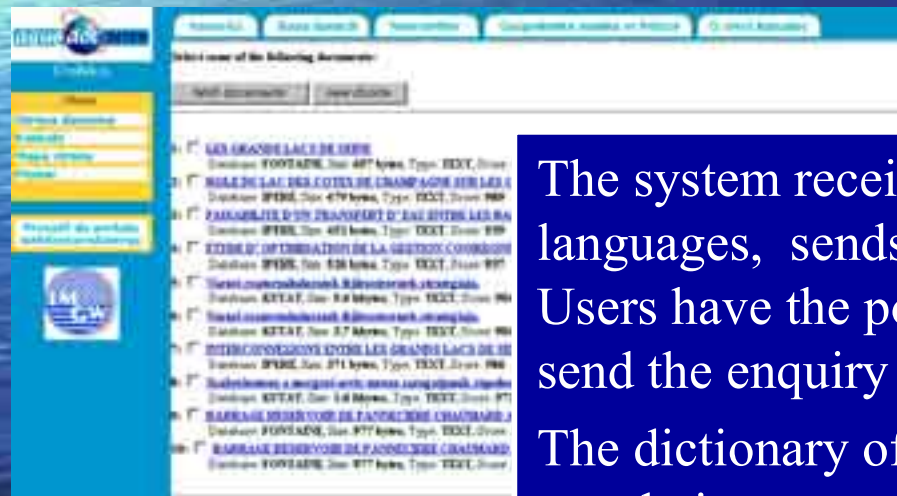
The system recei
languages, sends
Users have the po
send the enquiry
The dictionary of

Select one of the following documents:

LES GRANDS LACS DE SEINE
Database FONTAINE, Size 487 bytes, Type TEXT
ROLE DU LAC DES COTES DE CHAMPAGNE SUR LES
FAISABILITE D'UN TRANSFERT D'EAU ENTRE LES
ETUDE D'OPTIMISATION DE LA GESTION
INTERCONNEXIONS ENTRE LES GRANDS LACS DE
BARRAGE RESERVOIR DE PANNECIERE CHAUMARD
BARRAGE RESERVOIR DE PANNECIERE CHAUMARD
Database FONTAINE, Size 977 bytes, Type TEXT

IMSGW